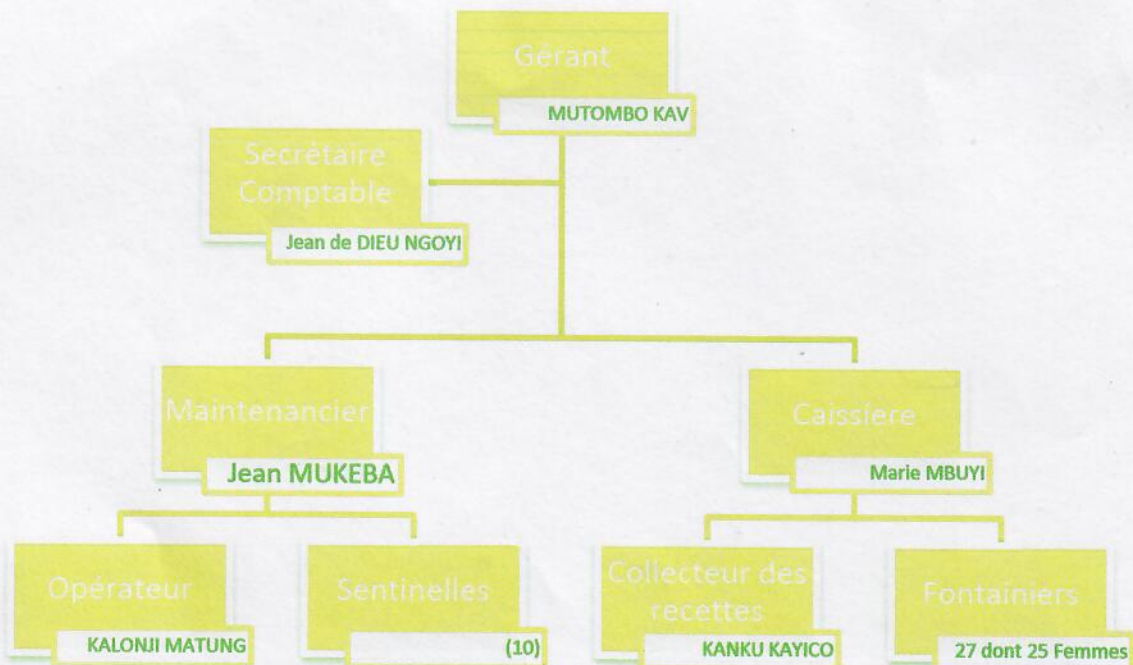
Gérant
MUTOMBO KAV

Secrétaire Comptable
Jean de DIEU NGOYI

Maintenancier
Jean MUKEBA

Caissière
Marie MBUYI

Opérateur
KALONJI MATUNG

Sentinelles
(10)

Collecteur des recettes
KANKU KAYICO

Fontainiers
27 dont 25 Femmes